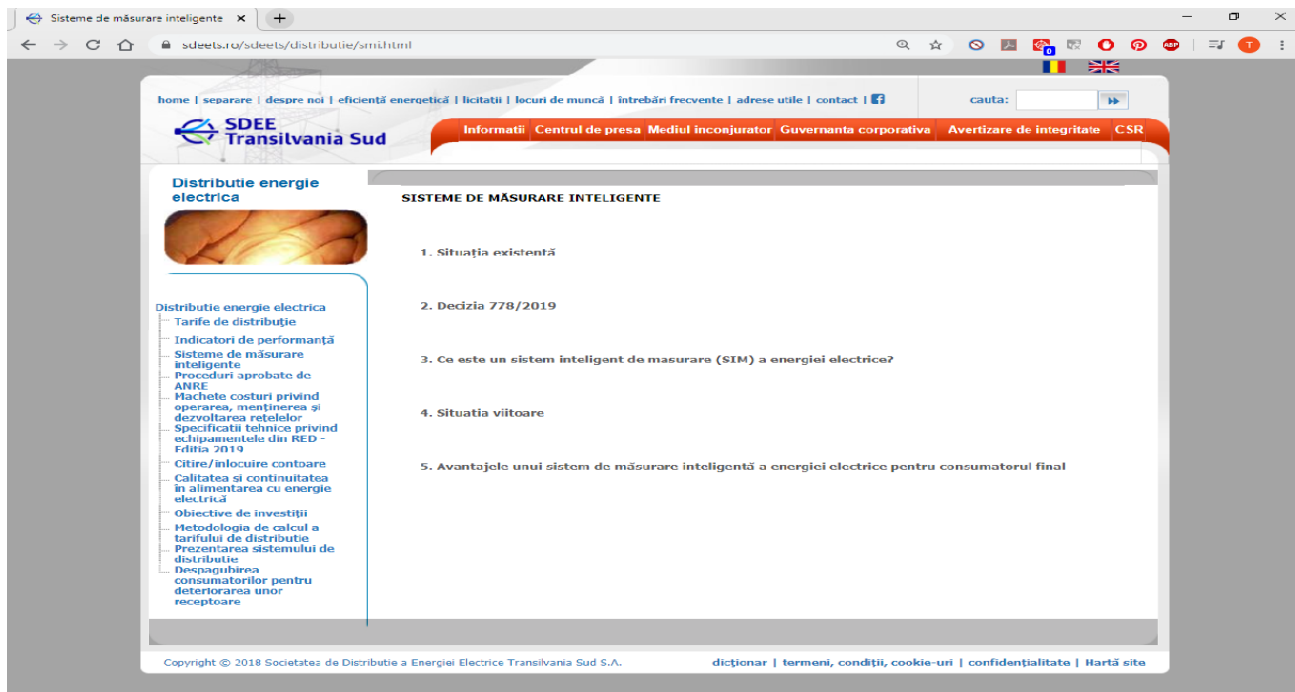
Sisteme de măsurare inteligente ×

sdeets.ro/sdeets/distributie/smi.html

home | separare | despre noi | eficiență energetică | licitatii | locuri de muncă | intrebări frecvente | adrese utile | contact |

cauta:

SDEE Transilvania Sud

Informatii | Centrul de presa | Mediul inconjurator | Guvernanta corporativa | Avertizare de integritate | CSR

Distributie energie electrica

Distributie energie electrica
Tarife de distribuţie
Indicatori de performanţă
Sisteme de măsurare inteligente
Proceduri aprobate de ANRE
Machete costuri privind operarea, menţinerea şi dezvoltarea retelelor
Specificatii tehnice privind echipamentele din RED - Editia 2019
Citire/inlocuire contoare
Calitatea si continuitatea in alimentarea cu energie electrică
Obiective de investiţii
Metodologia de calcul a tarifului de distributie
Prezentarea sistemului de distributie
Despagubirea consumatorilor pentru deteriorarea unor receptoare

SISTEME DE MĂSURARE INTELIGENTE

1. Situaţia existentă

2. Decizia 778/2019

3. Ce este un sistem inteligent de masurare (SIM) a energiei electrice?

4. Situatia viitoare

5. Avantajele unui sistem de măsurare inteligentă a energiei electrice pentru consumatorul final

Copyright © 2018 Societatea de Distributie a Energiei Electrice Transilvania Sud S.A.

dicţionar | termeni, condiţii, cookie-uri | confidenţialitate | Hartă site